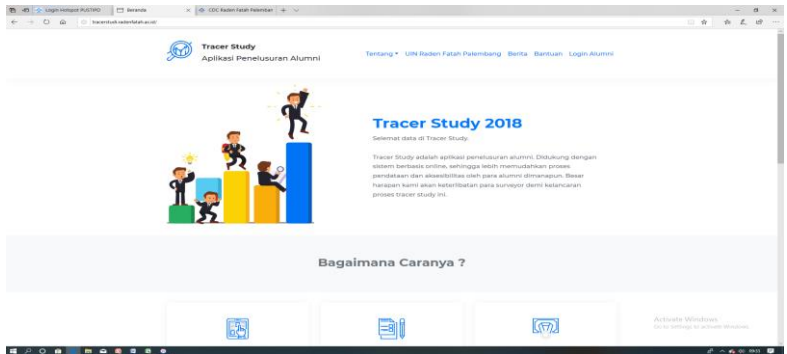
Login Hotspot PUSTIPD | Beranda | CDC Raden Fatah Palembang

tracerstudi.radenfatah.ac.id/

Tracer Study
Aplikasi Penelusuran Alumni

Tentang ▾ UIN Raden Fatah Palembang Berita Bantuan Login Alumni

Tracer Study 2018

Selamat data di Tracer Study.

Tracer Study adalah aplikasi penelusuran alumni. Didukung dengan sistem berbasis online, sehingga lebih memudahkan proses pendataan dan aksesibilitas oleh para alumni dimanapun. Besar harapan kami akan keterlibatan para surveyor demi kelancaran proses tracer study ini.

Bagaimana Caranya ?

Activate Windows
Go to Settings to activate Windows.

09:51